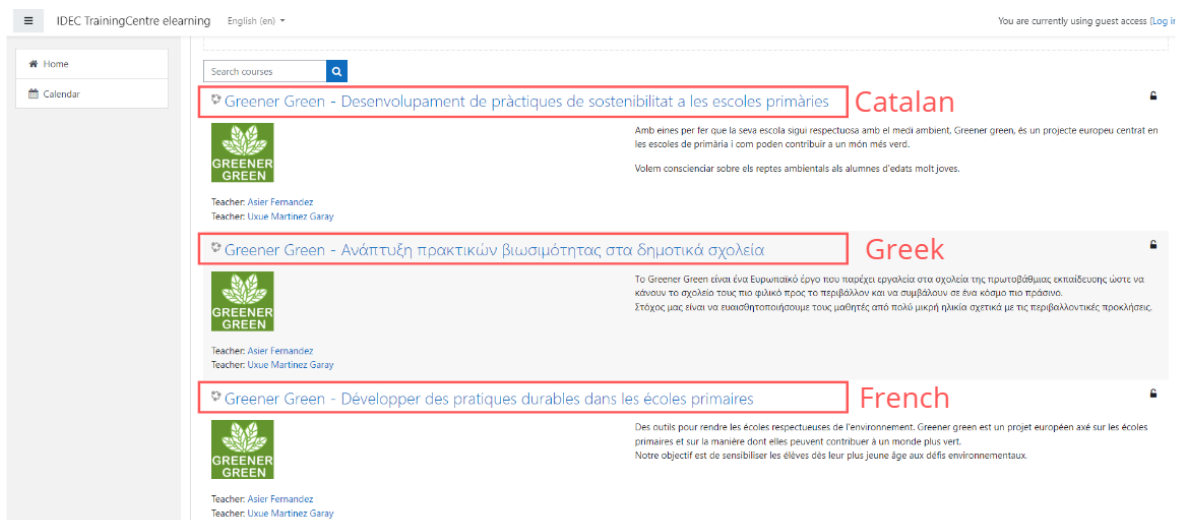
IDEC TrainingCentre elearning English (en)

You are currently using guest access (Log i

Home

Calendar

Search courses

Greener Green - Desenvolupament de pràctiques de sostenibilitat a les escoles primàries

Catalan

GREENER GREEN

Amb eines per fer que la seva escola sigui respectuosa amb el medi ambient, Greener green, és un projecte europeu centrat en les escoles de primària i com poden contribuir a un món més verd.

Volem conscienciar sobre els reptes ambientals als alumnes d'edats molt joves.

Teacher: Asier Fernandez
Teacher: Uxue Martinez Garay

Greener Green - Ανάπτυξη πρακτικών βιωσιμότητας στα δημοτικά σχολεία

Greek

GREENER GREEN

Το Greener Green είναι ένα Ευρωπαϊκό έργο που παρέχει εργαλεία στα σχολεία της πρωτοβάθμιας εκπαίδευσης ώστε να κάνουν το σχολείο τους πιο φιλικό προς το περιβάλλον και να συμβάλουν σε ένα κόσμο πιο πράσινο.
Στόχος μας είναι να ευαισθητοποιήσουμε τους μαθητές από πολύ μικρή ηλικία σχετικά με τις περιβαλλοντικές προκλήσεις.

Teacher: Asier Fernandez
Teacher: Uxue Martinez Garay

Greener Green - Développer des pratiques durables dans les écoles primaires

French

GREENER GREEN

Des outils pour rendre les écoles respectueuses de l'environnement. Greener green est un projet européen axé sur les écoles primaires et sur la manière dont elles peuvent contribuer à un monde plus vert.
Notre objectif est de sensibiliser les élèves dès leur plus jeune âge aux défis environnementaux.

Teacher: Asier Fernandez
Teacher: Uxue Martinez Garay